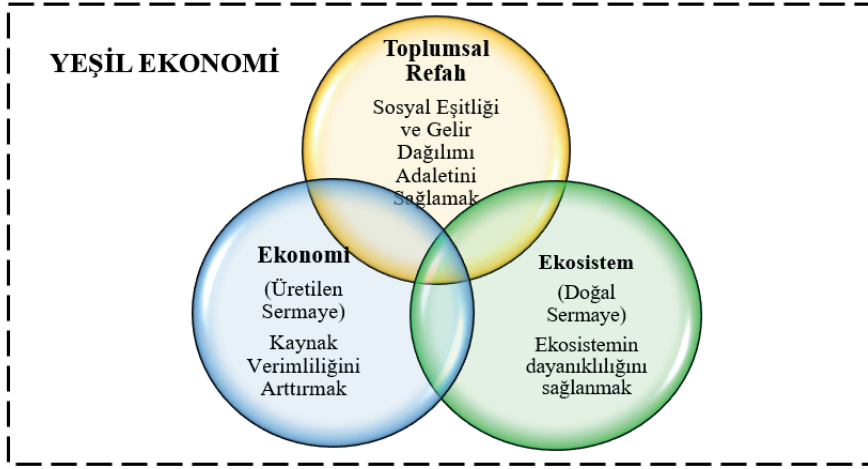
YEŞİL EKONOMİ

Toplumsal Refah

Sosyal Eşitliği ve Gelir Dağılımı Adaletini Sağlamak

Ekonomi

(Üretilen Sermaye)

Kaynak Verimliliğini Arttırmak

Ekosistem

(Doğal Sermaye)

Ekosistemin dayanıklılığını sağlanmak